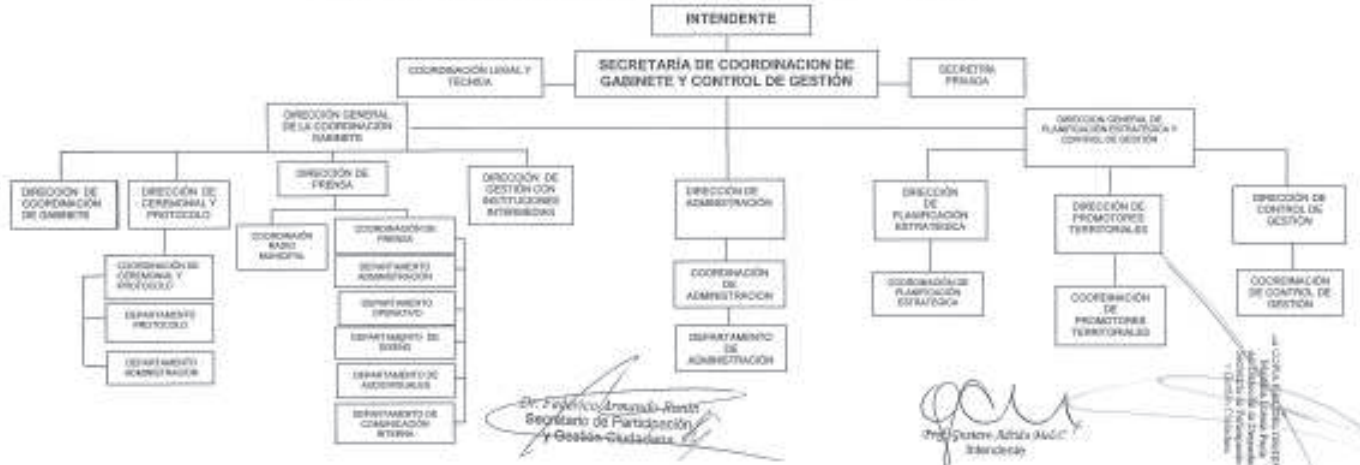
INTENDENTE

SECRETARÍA DE COORDINACION DE GABINETE Y CONTROL DE GESTIÓN

COORDINACIÓN LEGAL Y TECNICA

SECRETRÍA PRIVADA

DIRECCIÓN GENERAL DE LA COORDINACIÓN GABINETE

DIRECCION GENERAL DE PLANIFICACIÓN ESTRATÉGICA Y CONTROL DE GESTIÓN

DIRECCION DE COORDINACIÓN DE GABINETE

DIRECCIÓN DE CEREMONIAL Y PROTOCOLO

DIRECCIÓN DE PRENSA

DIRECCIÓN DE GESTIÓN CON INSTITUCIONES INTERMEDIAS

DIRECCIÓN DE ADMINISTRACIÓN

DIRECCIÓN DE PLANIFICACIÓN ESTRATÉGICA

DIRECCIÓN DE PROMOTORES TERRITORIALES

DIRECCIÓN DE CONTROL DE GESTIÓN

COORDINACIÓN DE CEREMONIAL Y PROTOCOLO

DEPARTAMENTO PROTOCOLO

DEPARTAMENTO ADMINISTRACION

COORDINACIÓN RADIO MUNICIPAL

COORDINACIÓN DE PRENSA

DEPARTAMENTO ADMINISTRACIÓN

DEPARTAMENTO OPERATIVO

DEPARTAMENTO DE DISEÑO

DEPARTAMENTO DE AUDIOVISUALES

DEPARTAMENTO DE COMUNICACIÓN INTERNA

COORDINACIÓN DE ADMINISTRACION

DEPARTAMENTO DE ADMINISTRACIÓN

COORDINACIÓN DE PLANIFICACIÓN ESTRATEGICA

COORDINACIÓN DE PROMOTORES TERRITORIALES

COORDINACIÓN DE CONTROL DE GESTIÓN

Dr. Federico Armando Ruiz
Secretario de Participación y Gestión Ciudadana

Prof. Gustavo Adrián Melo
Intendente

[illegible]